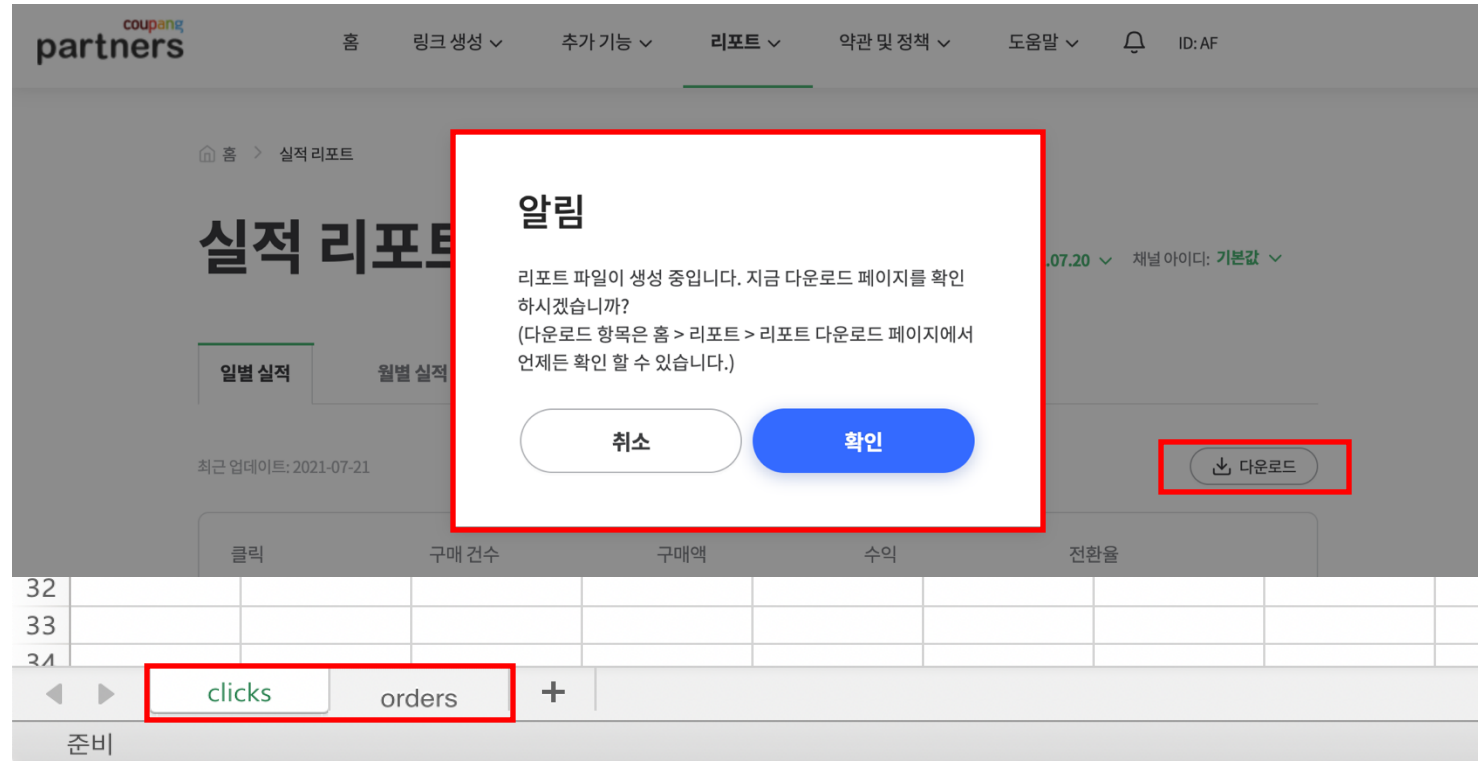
coupang partners

홈 링크 생성 추가 기능 리포트 약관 및 정책 도움말 ID: AF

홈 > 실적 리포트

실적 리포트

.07.20 채널 아이디: 기본값

일별 실적 월별 실적

최근 업데이트: 2021-07-21

다운로드

알림

리포트 파일이 생성 중입니다. 지금 다운로드 페이지를 확인 하시겠습니까?
(다운로드 항목은 홈 > 리포트 > 리포트 다운로드 페이지에서 언제든 확인 할 수 있습니다.)

취소 확인

| 클릭 | 구매 건수 | 구매액 | 수익 | 전환율 |
|---|---|---|---|---|

32
33
34

clicks orders +

준비